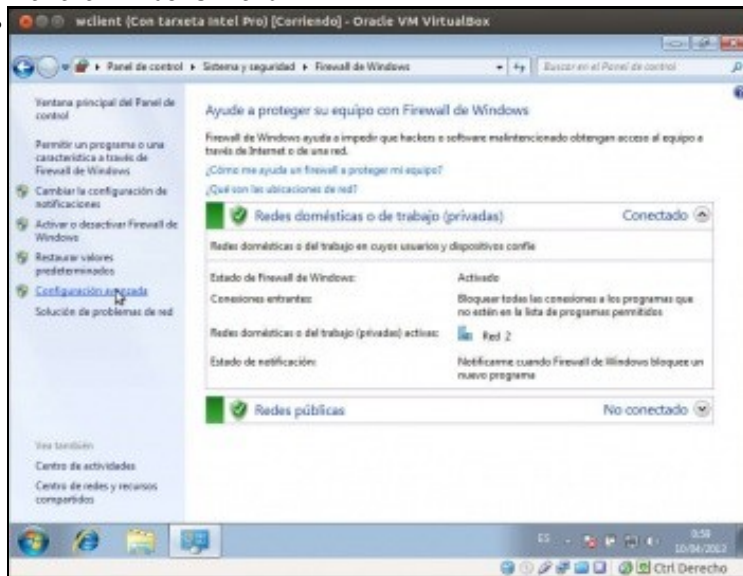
wclient (Con tarxeta Intel Pro) [Correndo] - Oracle VM VirtualBox

Panel de control ▸ Sistema y seguridad ▸ Firewall de Windows

Buscar en el Panel de control

Ventana principal del Panel de control

Permitir un programa o una característica a través de Firewall de Windows

Cambiar la configuración de notificaciones

Activar o desactivar Firewall de Windows

Restaurar valores predeterminados

Configuración avanzada

Solución de problemas de red

Vea también

Centro de actividades

Centro de redes y recursos compartidos

Ayude a proteger su equipo con Firewall de Windows

Firewall de Windows ayuda a impedir que hackers o software malintencionado obtengan acceso al equipo a través de Internet o de una red.

¿Cómo me ayuda un firewall a proteger mi equipo?

¿Qué son las ubicaciones de red?

Redes domésticas o de trabajo (privadas)

Conectado

Redes domésticas o del trabajo en cuyos usuarios y dispositivos confíe

| | |
|---|---|
| Estado de Firewall de Windows: | Activado |
| Conexiones entrantes: | Bloquear todas las conexiones a los programas que no estén en la lista de programas permitidos |
| Redes domésticas o del trabajo (privadas) activas: | Red 2 |
| Estado de notificación: | Notificarme cuando Firewall de Windows bloquee un nuevo programa |

Redes públicas

No conectado

ES

0:59
10/04/2013

Ctrl Derecho